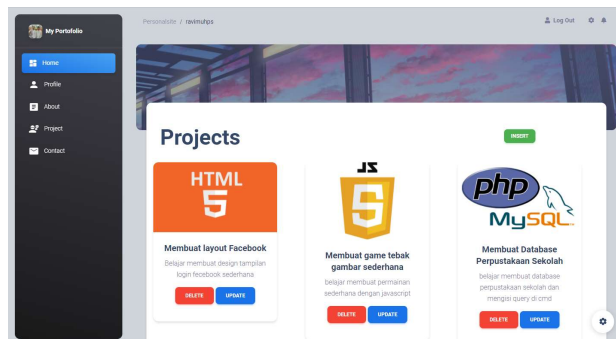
My Portofolio

Home

Profile

About

Project

Contact

Personalsite / ravimuhps

Log Out

Projects

INSERT

HTML
5

Membuat layout Facebook

Belajar membuat design tampilan login fecebook sederhana

DELETE UPDATE

JS

Membuat game tebak gambar sederhana

belajar membuat permainan sederhana dengan javascript

DELETE UPDATE

php
MySQL

Membuat Database Perpustakaan Sekolah

belajar membuat database perpustakaan sekolah dan mengisi query di cmd

DELETE UPDATE